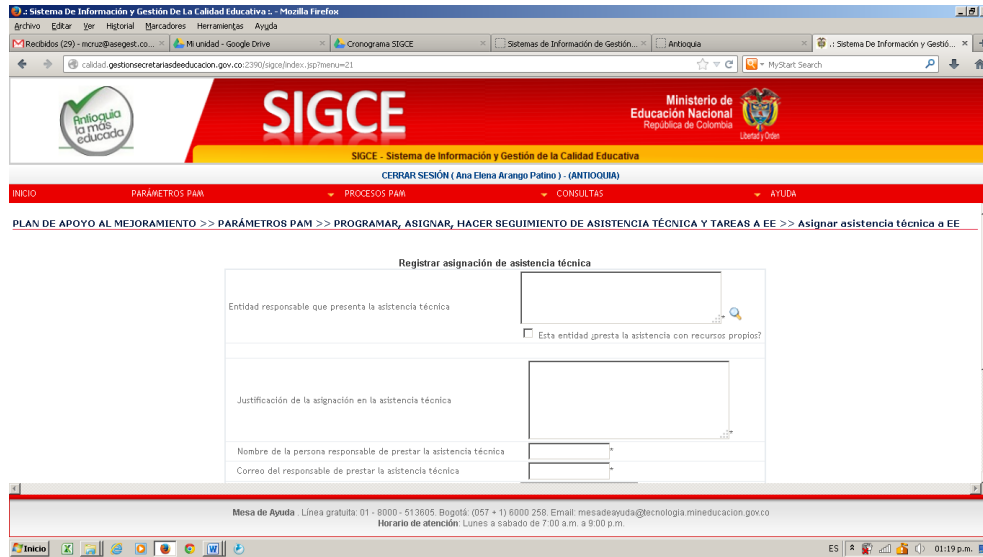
.: Sistema De Información y Gestión De La Calidad Educativa :. - Mozilla Firefox

Archivo Editar Ver Historial Marcadores Herramientas Ayuda

Recibidos (29) - mcruz@asegest.co... × | Mi unidad - Google Drive × | Cronograma SIGCE × | Sistemas de Información de Gestión... × | Antioquia × | .: Sistema De Información y Gestió... ×

calidad.gestionsecretariasdeeducacion.gov.co:2390/sigce/index.jsp?menu=21

MyStart Search

Antioquia la más educada

SIGCE

Ministerio de Educación Nacional
República de Colombia
Libertad y Orden

SIGCE - Sistema de Información y Gestión de la Calidad Educativa

CERRAR SESIÓN ( Ana Elena Arango Patino ) - (ANTIOQUIA)

INICIO | PARÁMETROS PAM | PROCESOS PAM | CONSULTAS | AYUDA

PLAN DE APOYO AL MEJORAMIENTO >> PARÁMETROS PAM >> PROGRAMAR, ASIGNAR, HACER SEGUIMIENTO DE ASISTENCIA TÉCNICA Y TAREAS A EE >> Asignar asistencia técnica a EE

Registrar asignación de asistencia técnica

Entidad responsable que presenta la asistencia técnica

Esta entidad ¿presta la asistencia con recursos propios?

Justificación de la asignación en la asistencia técnica

Nombre de la persona responsable de prestar la asistencia técnica *

Correo del responsable de prestar la asistencia técnica *

Mesa de Ayuda . Línea gratuita: 01 - 8000 - 513605. Bogotá: (057 + 1) 6000 258. Email: mesadeayuda@tecnologia.mineducacion.gov.co
Horario de atención: Lunes a sabado de 7:00 a.m. a 9:00 p.m.

Inicio

ES 01:19 p.m.